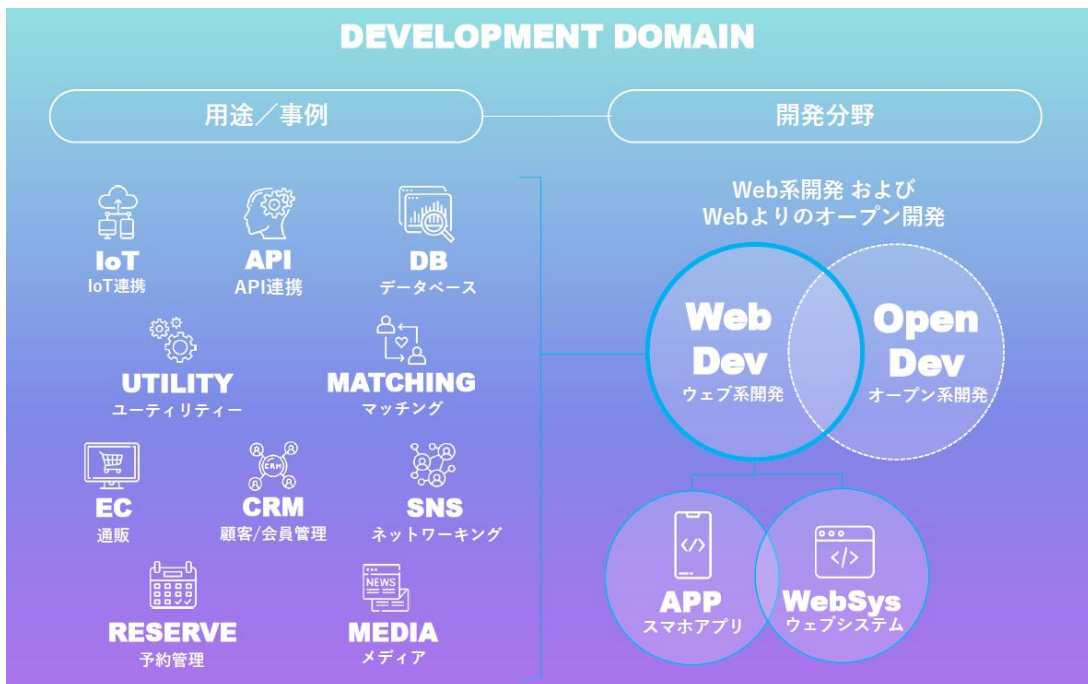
DEVELOPMENT DOMAIN

用途／事例

開発分野

IoT
IoT連携

API
API連携

DB
データベース

UTILITY
ユーティリティー

MATCHING
マッチング

EC
通販

CRM
顧客/会員管理

SNS
ネットワーキング

RESERVE
予約管理

NEWS

MEDIA
メディア

Web系開発 および
Webよりのオープン開発

Web Dev
ウェブ系開発

Open Dev
オープン系開発

APP
スマホアプリ

WebSys
ウェブシステム